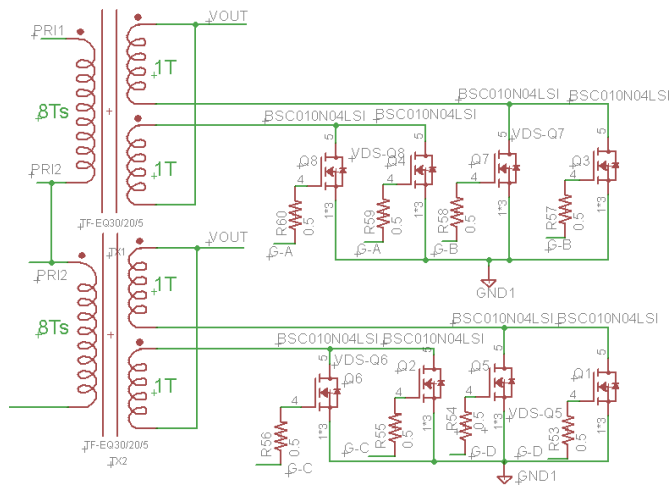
PRI1
VOUT
1T
8Ts
+
1T
PRI2
TF-EQ30/20/5
BSC010N04LSI
BSC010N04LSI
BSC010N04LSI
BSC010N04LSI
BSC010N04LSI
5
5
VDS-Q7
5
5
Q8
VDS-Q8
Q4
Q7
Q3
4
4
4
4
R60
0.5
1*3
R59
0.5
1*3
R58
0.5
1*3
R57
0.5
1*3
G-A
G-A
G-B
G-B
GND1
PRI2
TX1
VOUT
1T
8Ts
+
1T
TF-EQ30/20/5
TX2
BSC010N04LSI
BSC010N04LSI
BSC010N04LSI
BSC010N04LSI
5
VDS-Q6
Q6
5
Q2
5
Q5
5
Q1
4
4
4
4
VDS-Q5
R56
0.5
1*3
R55
0.5
1*3
R54
0.5
1*3
R53
0.5
1*3
G-C
G-C
G-D
G-D
GND1